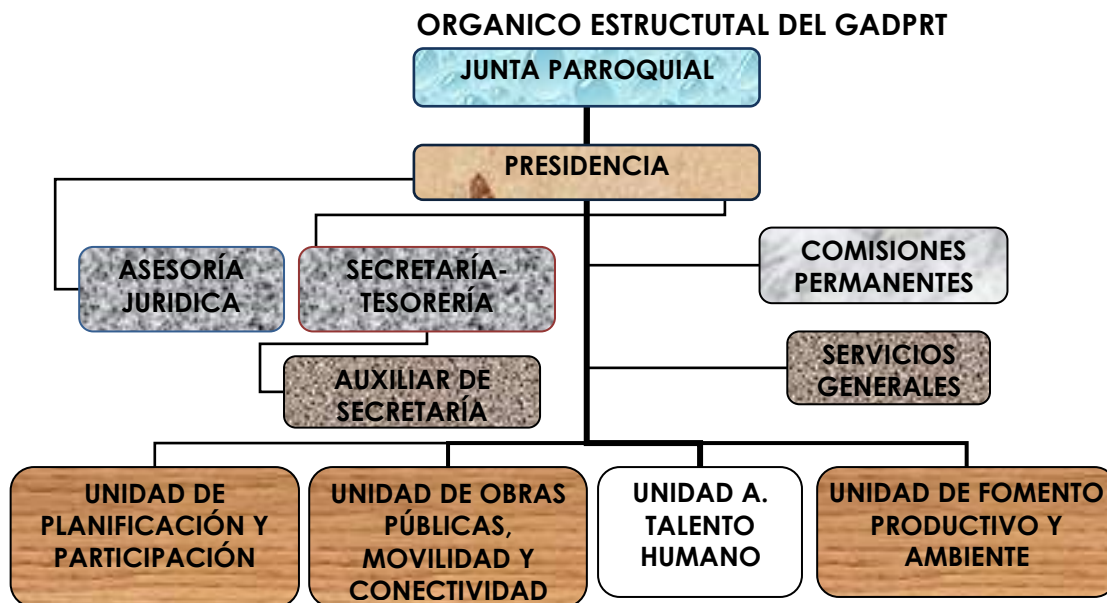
ORGANICO ESTRUCTUTAL DEL GADPRT

JUNTA PARROQUIAL

PRESIDENCIA

ASESORÍA JURIDICA

SECRETARÍA-TESORERÍA

COMISIONES PERMANENTES

AUXILIAR DE SECRETARÍA

SERVICIOS GENERALES

UNIDAD DE PLANIFICACIÓN Y PARTICIPACIÓN

UNIDAD DE OBRAS PÚBLICAS, MOVILIDAD Y CONECTIVIDAD

UNIDAD A. TALENTO HUMANO

UNIDAD DE FOMENTO PRODUCTIVO Y AMBIENTE